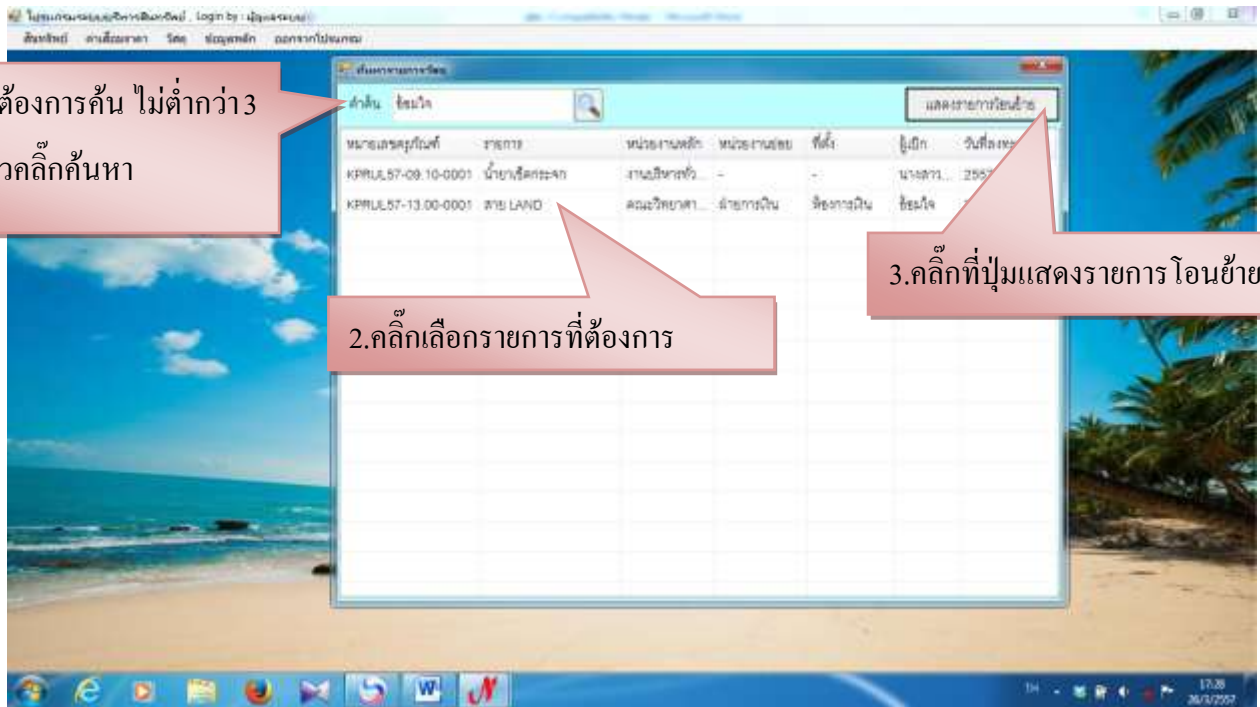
โปรแกรมระบบบริหารสินทรัพย์ , Login by : ผู้ดูแลระบบ

สินทรัพย์ ค่าเสื่อมราคา วัสดุ ข้อมูลหลัก ออกจากโปรแกรม

ค้นหารายการวัสดุ

คำค้น ช้อนใจ

แสดงรายการโอนย้าย

| หมายเลขครุภัณฑ์ | รายการ | หน่วยงานหลัก | หน่วยงานย่อย | ที่ตั้ง | ผู้เบิก | วันที่ลงทะ |
|---|---|---|---|---|---|---|
| KPRUL57-09.10-0001 | น้ำยาเช็ดกระจก | งานบริหารทั่ว... | - | - | นางสาว... | 2557 |
| KPRUL57-13.00-0001 | สาย LAND | คณะวิทยาศา... | ฝ่ายการเงิน | ห้องการเงิน | ช้อนใจ | |

ต้องการค้น ไม่ต่ำกว่า3

วคลิ๊กค้นหา

2.คลิ๊กเลือกรายการที่ต้องการ

3.คลิ๊กที่ปุ่มแสดงรายการ โอนย้าย

TH 17:28 26/3/2557